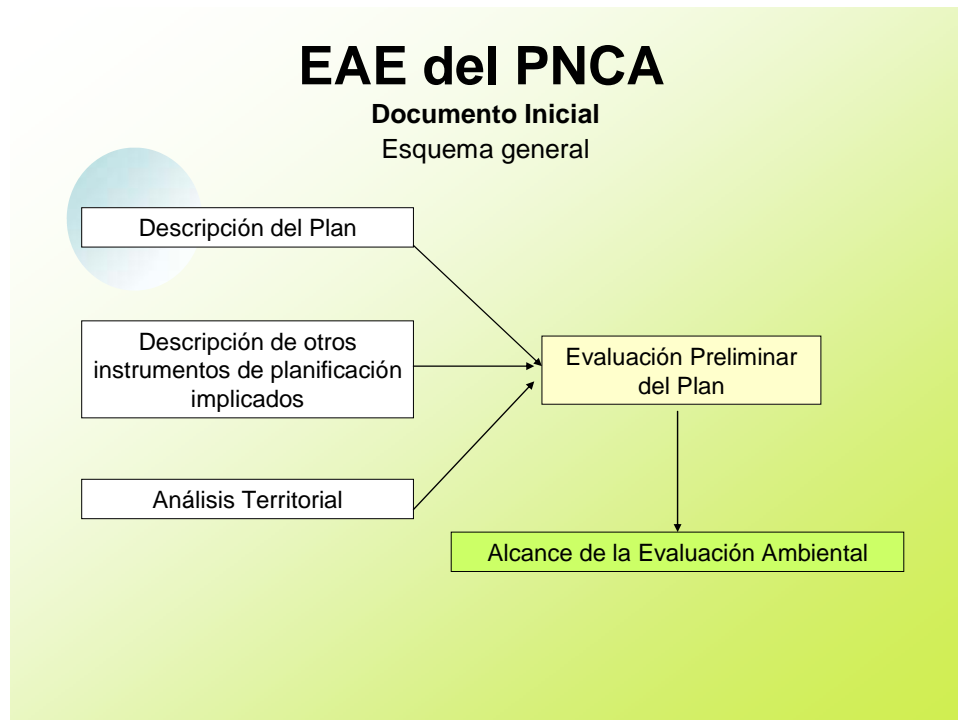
EAE del PNCA

Documento Inicial

Esquema general

Descripción del Plan

Descripción de otros instrumentos de planificación implicados

Análisis Territorial

Evaluación Preliminar del Plan

Alcance de la Evaluación Ambiental